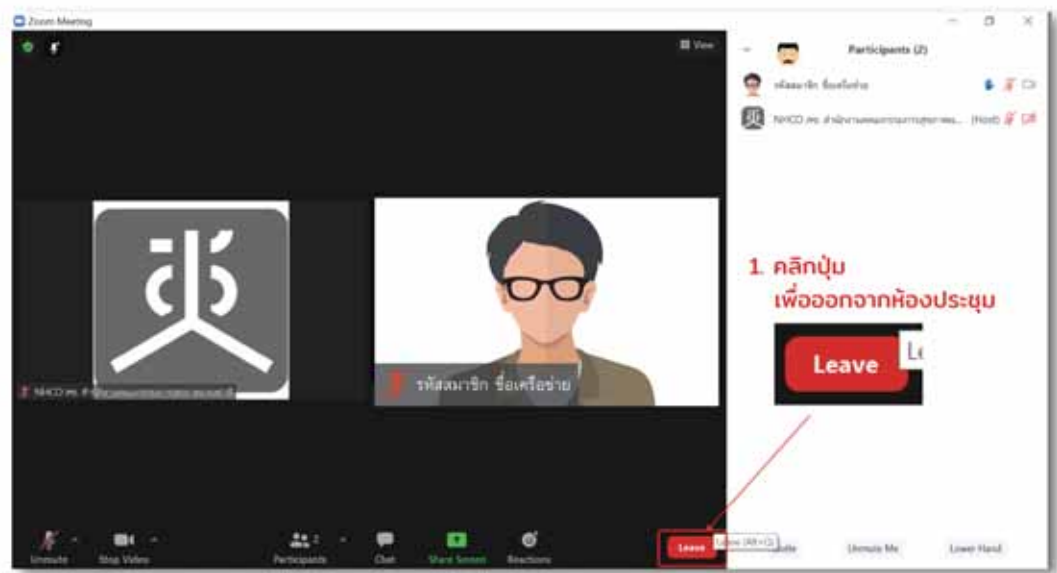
Zoom Meeting

View

Participants (2)

รหัสสมาชิก ชื่อเครือข่าย

NHCO (ศ) สำนักงาน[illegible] (Host)

NHCO (ศ) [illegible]

รหัสสมาชิก ชื่อเครือข่าย

1. คลิกปุ่ม
เพื่อออกจากห้องประชุม

Leave

Le

Unmute

Stop Video

Participants 2

Chat

Share Screen

Reactions

Leave

Leave (Alt+Q)

Mute

Unmute Me

Lower Hand